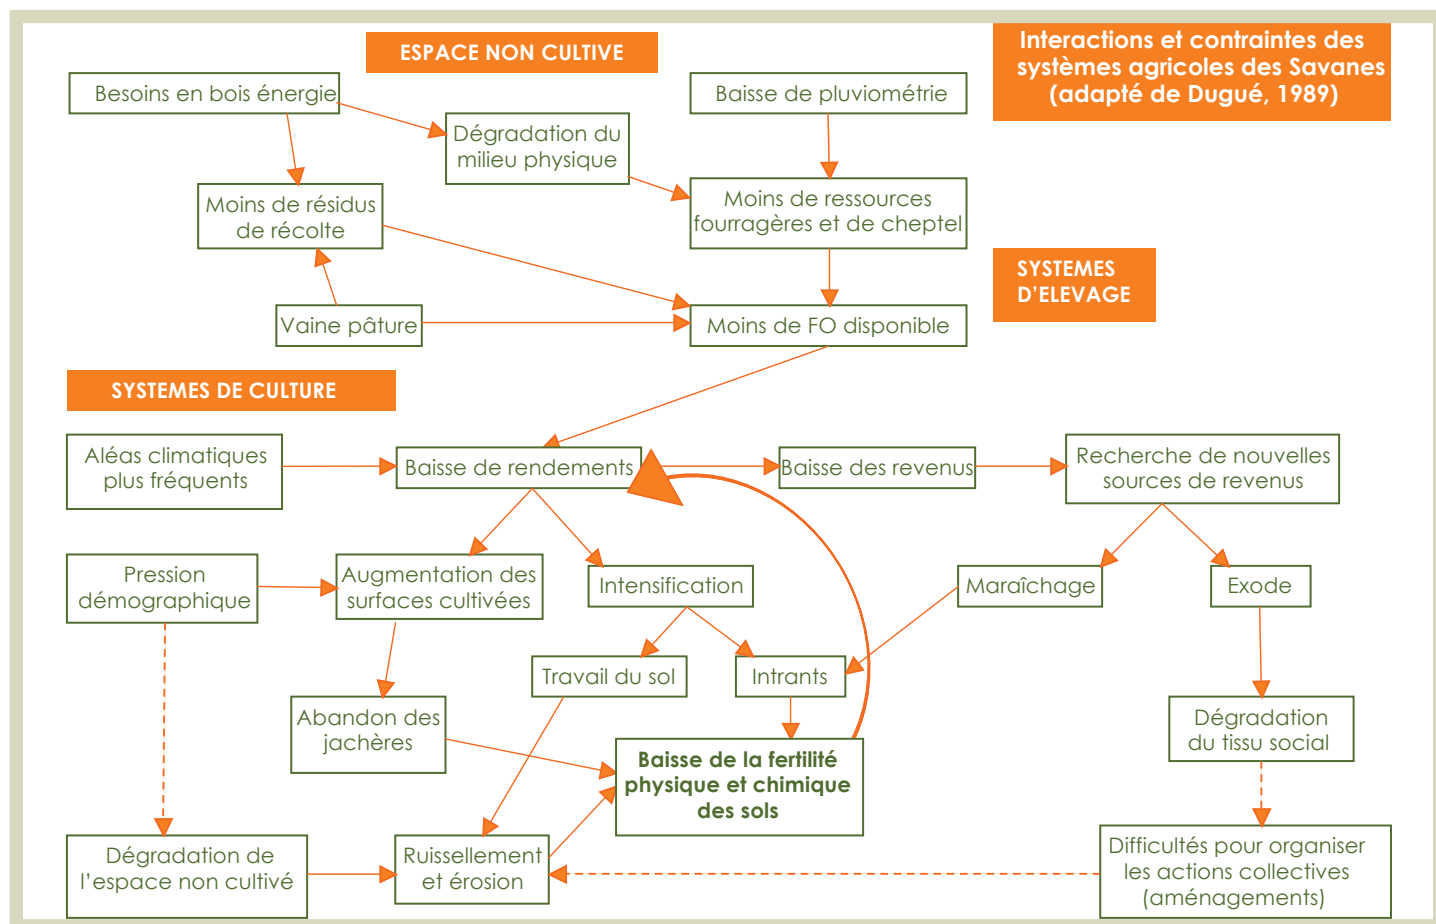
ESPACE NON CULTIVE

Interactions et contraintes des systèmes agricoles des Savanes (adapté de Dugué, 1989)

Besoins en bois énergie

Dégradation du milieu physique

Baisse de pluviométrie

Moins de résidus de récolte

Moins de ressources fourragères et de cheptel

SYSTEMES D'ELEVAGE

Vaine pâture

Moins de FO disponible

SYSTEMES DE CULTURE

Aléas climatiques plus fréquents

Baisse de rendements

Baisse des revenus

Recherche de nouvelles sources de revenus

Pression démographique

Augmentation des surfaces cultivées

Intensification

Maraîchage

Exode

Travail du sol

Intrants

Abandon des jachères

Baisse de la fertilité physique et chimique des sols

Dégradation du tissu social

Dégradation de l'espace non cultivé

Ruissellement et érosion

Difficultés pour organiser les actions collectives (aménagements)